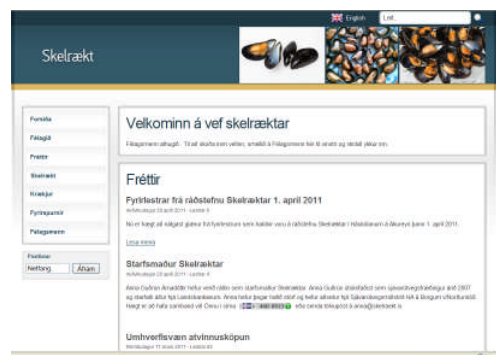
English Leit

Skelrækt

Forsíða
Félagið
Fréttir
Skelrækt
Krækjur
Fyrirspurnir
Félagsmenn

Póstlisti
Netfang Áfram

Velkominn á vef skelræktar

Félagsmenn athugið: Til að skoða ... smellið á Félagsmenn hér til vinstri og sláið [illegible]

Fréttir

Fyrirlestrar frá ráðstefnu Skelræktar 1. apríl 2011

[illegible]

Nú er hægt að nálgast glærur frá fyrirlestrum sem haldnir voru á ráðstefnu Skelræktar í Hátíðarsal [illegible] á Akureyri þann 1. apríl 2011

Lesa meira

Starfsmaður Skelræktar

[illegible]

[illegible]

Umhverfisvæn atvinnusköpun

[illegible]